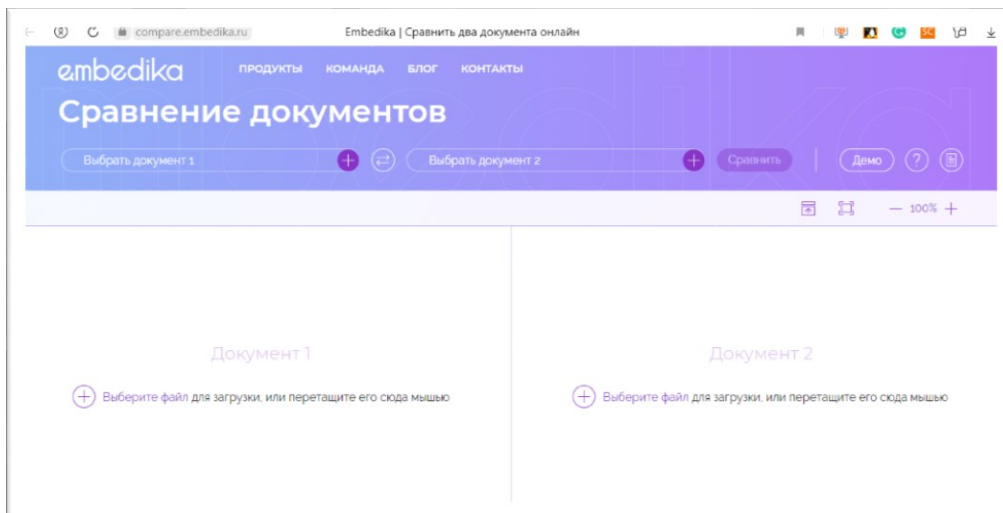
compare.embedika.ru

Embedika | Сравнить два документа онлайн

embedika

ПРОДУКТЫ КОМАНДА БЛОГ КОНТАКТЫ

Сравнение документов

Выбрать документ 1

Выбрать документ 2

Сравнить

Демо

?

— 100% +

Документ 1

Выберите файл для загрузки, или перетащите его сюда мышью

Документ 2

Выберите файл для загрузки, или перетащите его сюда мышью